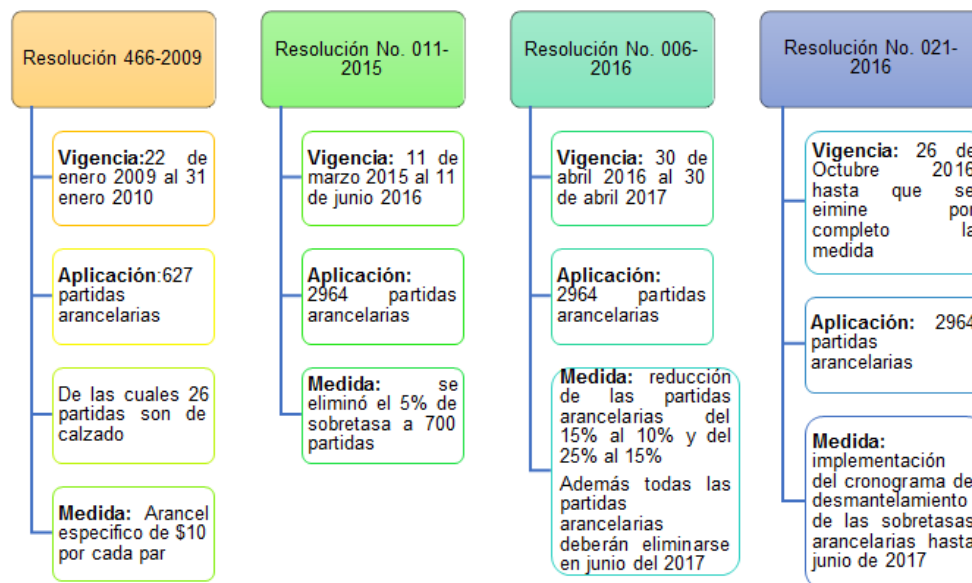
Resolución 466-2009

Vigencia:22 de enero 2009 al 31 enero 2010

Aplicación:627 partidas arancelarias

De las cuales 26 partidas son de calzado

Medida: Arancel especifico de $10 por cada par

Resolución No. 011-2015

Vigencia: 11 de marzo 2015 al 11 de junio 2016

Aplicación: 2964 partidas arancelarias

Medida: se eliminó el 5% de sobretasa a 700 partidas

Resolución No. 006-2016

Vigencia: 30 de abril 2016 al 30 de abril 2017

Aplicación: 2964 partidas arancelarias

Medida: reducción de las partidas arancelarias del 15% al 10% y del 25% al 15%

Además todas las partidas arancelarias deberán eliminarse en junio del 2017

Resolución No. 021-2016

Vigencia: 26 de Octubre 2016 hasta que se eimine por completo la medida

Aplicación: 2964 partidas arancelarias

Medida: implementación del cronograma de desmantelamiento de las sobretasas arancelarias hasta junio de 2017